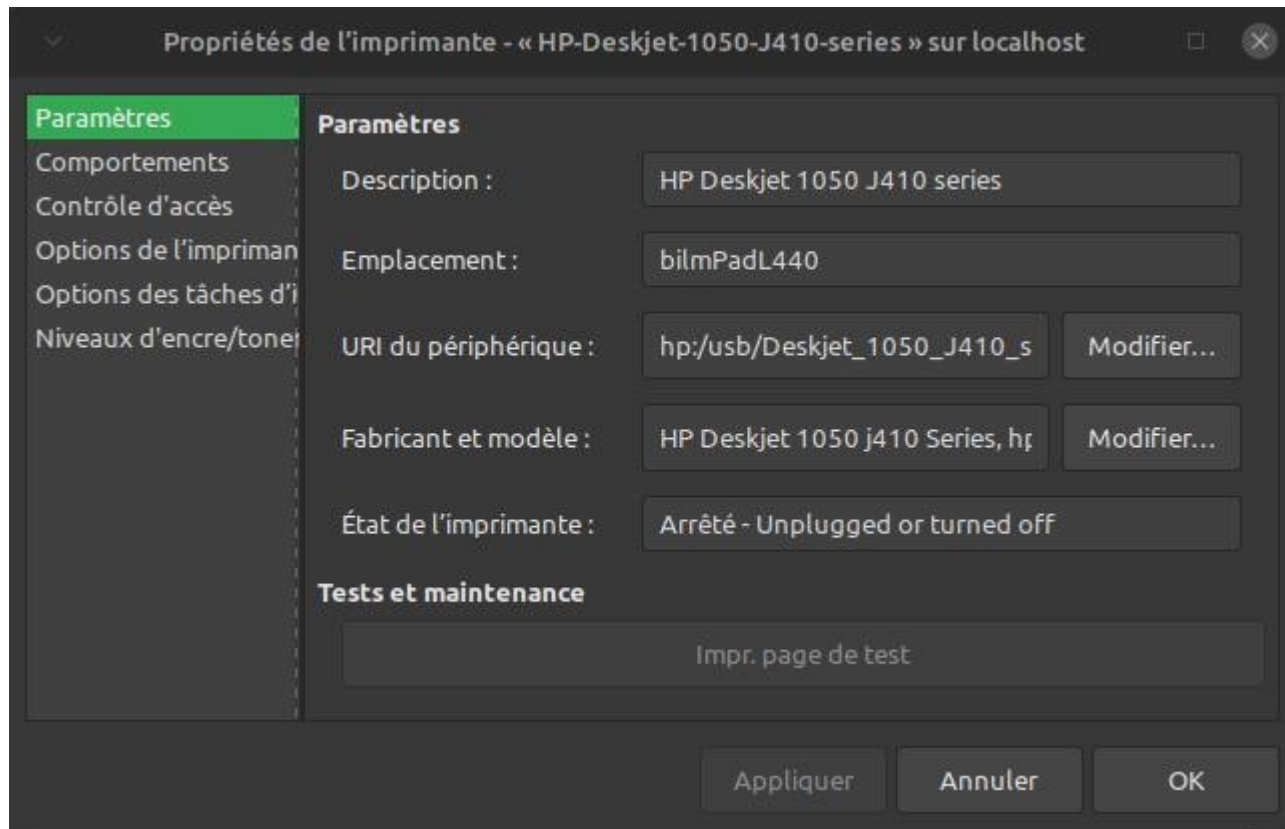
Propriétés de l'imprimante - « HP-Deskjet-1050-J410-series » sur localhost

Paramètres
Comportements
Contrôle d'accès
Options de l'impriman
Options des tâches d'i
Niveaux d'encre/toner

Paramètres

Description : HP Deskjet 1050 J410 series

Emplacement : bilmPadL440

URI du périphérique : hp:/usb/Deskjet_1050_J410_s Modifier...

Fabricant et modèle : HP Deskjet 1050 j410 Series, hp Modifier...

État de l'imprimante : Arrêté - Unplugged or turned off

Tests et maintenance

Impr. page de test

Appliquer Annuler OK